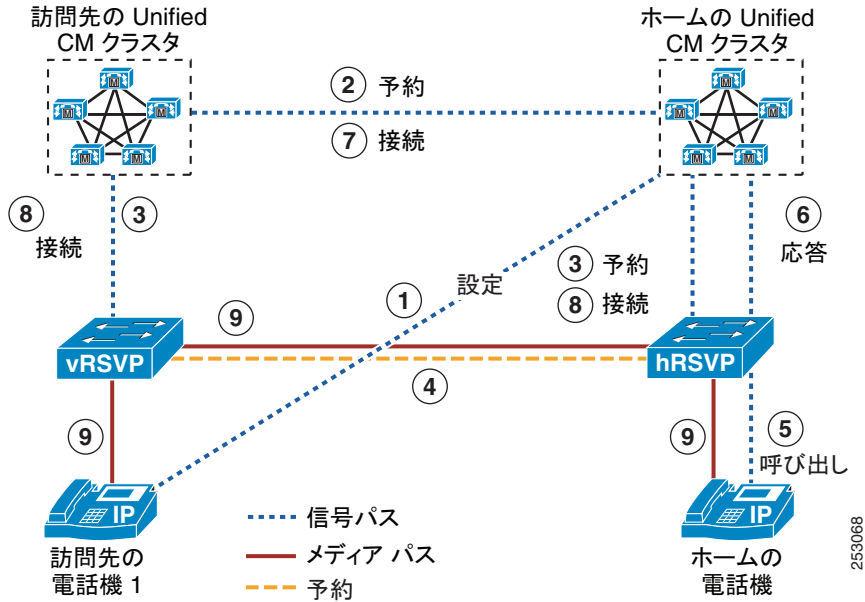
訪問先の Unified CM クラスタ

ホームの Unified CM クラスタ

2 予約

7 接続

8 接続

3

6 応答

設定

1

3 予約

8 接続

9

vRSVP

hRSVP

4

9

5 呼び出し

9

IP

IP

信号パス

メディア パス

予約

訪問先の電話機 1

ホームの電話機

253068